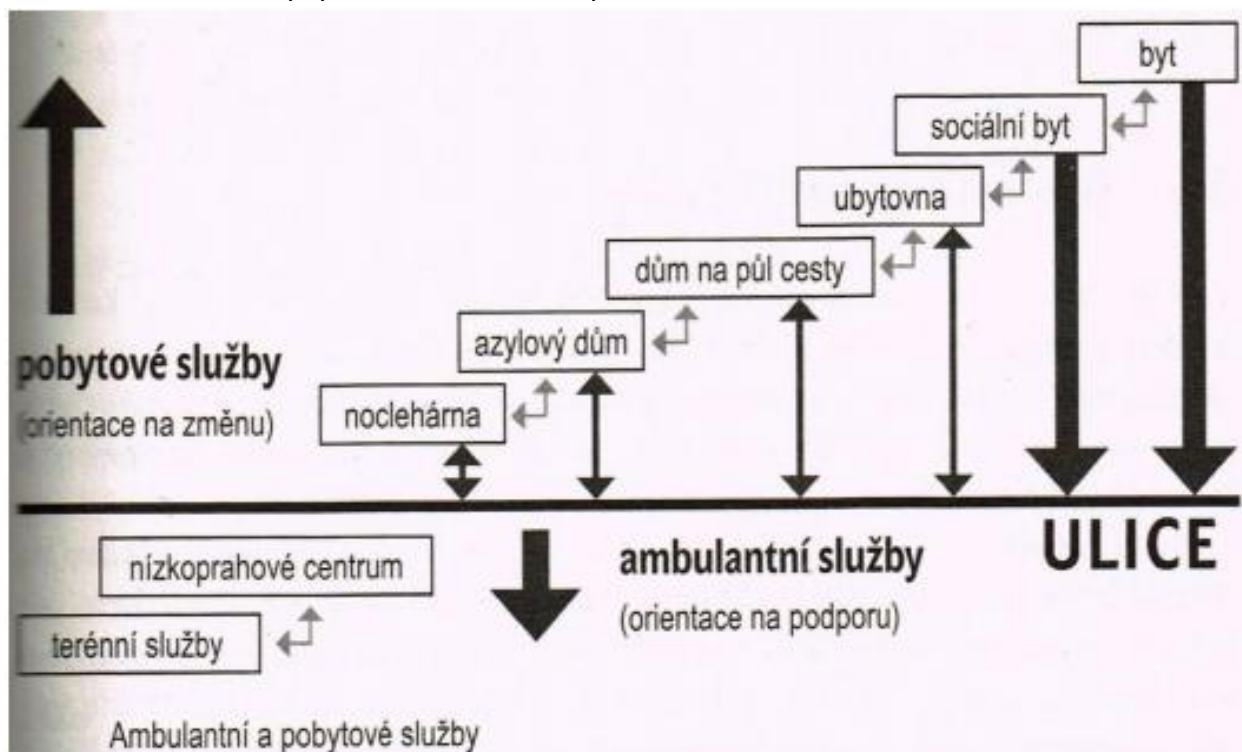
byt

sociální byt

ubytovna

dům na půl cesty

azylový dům

pobytové služby

(orientace na změnu)

noclehárna

ULICE

nízkoprahové centrum

ambulantní služby

(orientace na podporu)

terénní služby

Ambulantní a pobytové služby